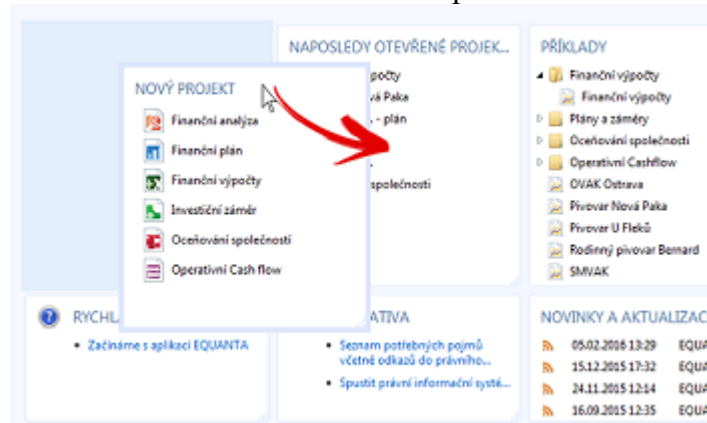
NOVÝ PROJEKT

Finanční analýza

Finanční plán

Finanční výpočty

Investiční záměr

Oceňování společností

Operativní Cash flow

NAPOSLEDY OTEVŘENÉ PROJEK...

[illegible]počty

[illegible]vá Paka

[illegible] - plán

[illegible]společnosti

PŘÍKLADY

Finanční výpočty

Finanční výpočty

Plány a záměry

Oceňování společnosti

Operativní Cashflow

OVAK Ostrava

Pivovar Nová Paka

Pivovar U Fleků

Rodinný pivovar Bernard

SMVAK

RYCHL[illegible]

• Začínáme s aplikací EQUANTA

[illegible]ATIVA

• Seznam potřebných pojmů včetně odkazů do právního...

• Spustit právní informační systé...

NOVINKY A AKTUALIZAC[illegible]

05.02.2016 13:29 EQU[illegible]

15.12.2015 17:32 EQU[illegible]

24.11.2015 12:14 EQU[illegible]

16.09.2015 12:35 EQU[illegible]